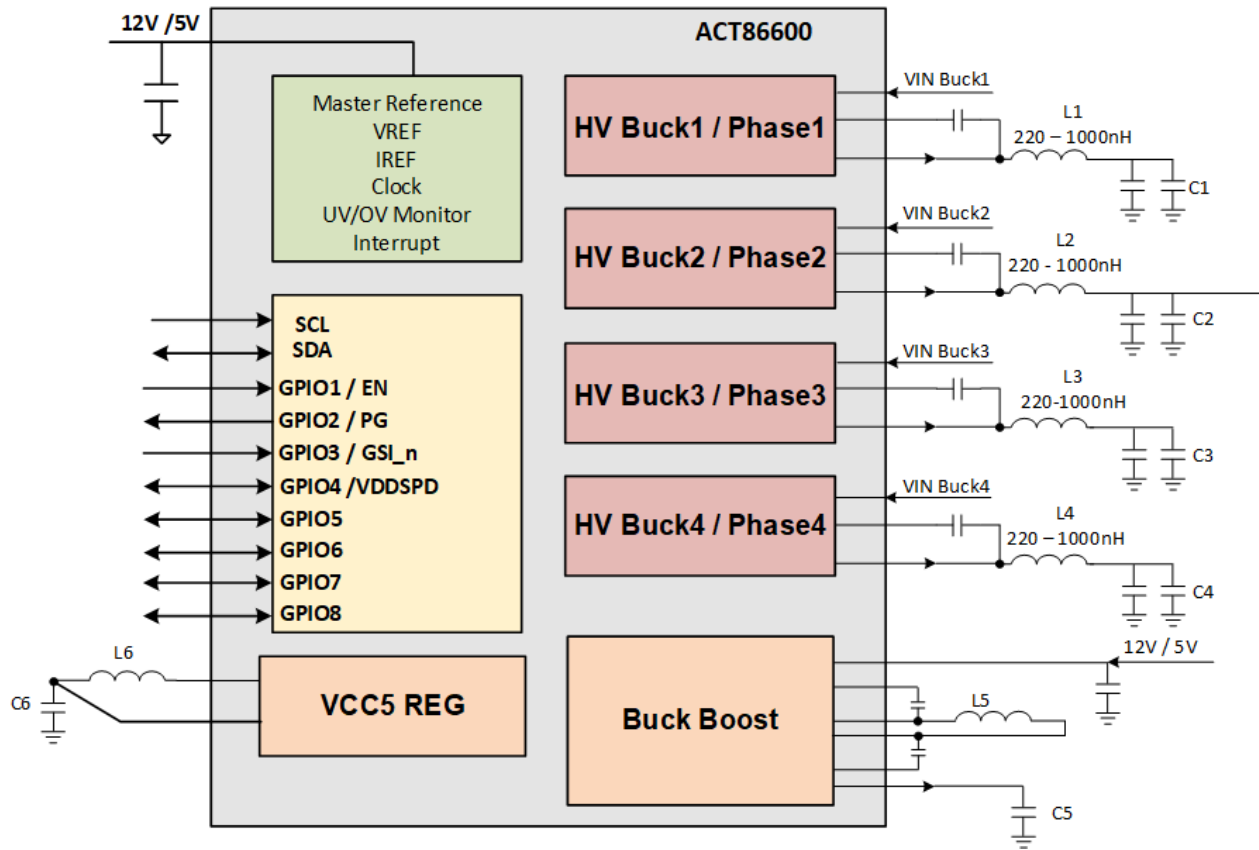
12V /5V

ACT86600

Master Reference
VREF
IREF
Clock
UV/OV Monitor
Interrupt

HV Buck1 / Phase1

VIN Buck1

L1
220 – 1000nH

C1

HV Buck2 / Phase2

VIN Buck2

L2
220 - 1000nH

C2

HV Buck3 / Phase3

VIN Buck3

L3
220-1000nH

C3

HV Buck4 / Phase4

VIN Buck4

L4
220 – 1000nH

C4

SCL
SDA
GPIO1 / EN
GPIO2 / PG
GPIO3 / GSI_n
GPIO4 /VDDSPD
GPIO5
GPIO6
GPIO7
GPIO8

L6

C6

VCC5 REG

Buck Boost

12V / 5V

L5

C5